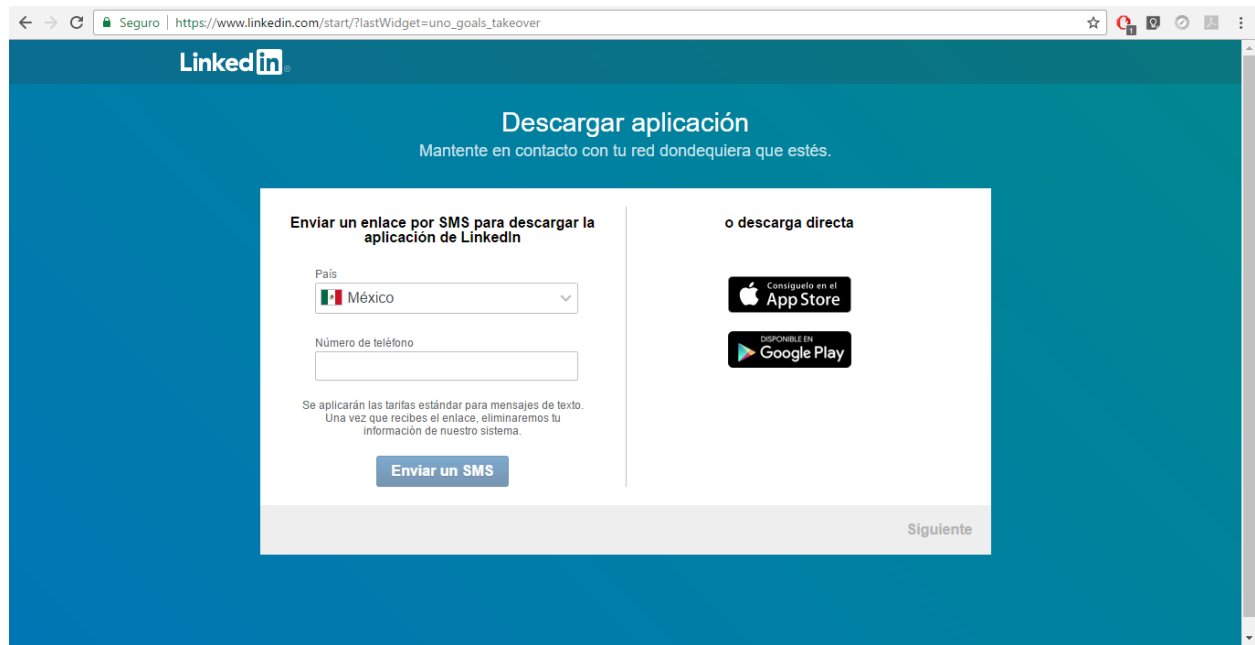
Seguro | https://www.linkedin.com/start/?lastWidget=uno_goals_takeover

LinkedIn

Descargar aplicación

Mantente en contacto con tu red dondequiera que estés.

Enviar un enlace por SMS para descargar la aplicación de LinkedIn

País

México

Número de teléfono

Se aplicarán las tarifas estándar para mensajes de texto. Una vez que recibes el enlace, eliminaremos tu información de nuestro sistema.

Enviar un SMS

o descarga directa

Consíguelo en el App Store

DISPONIBLE EN Google Play

Siguiente